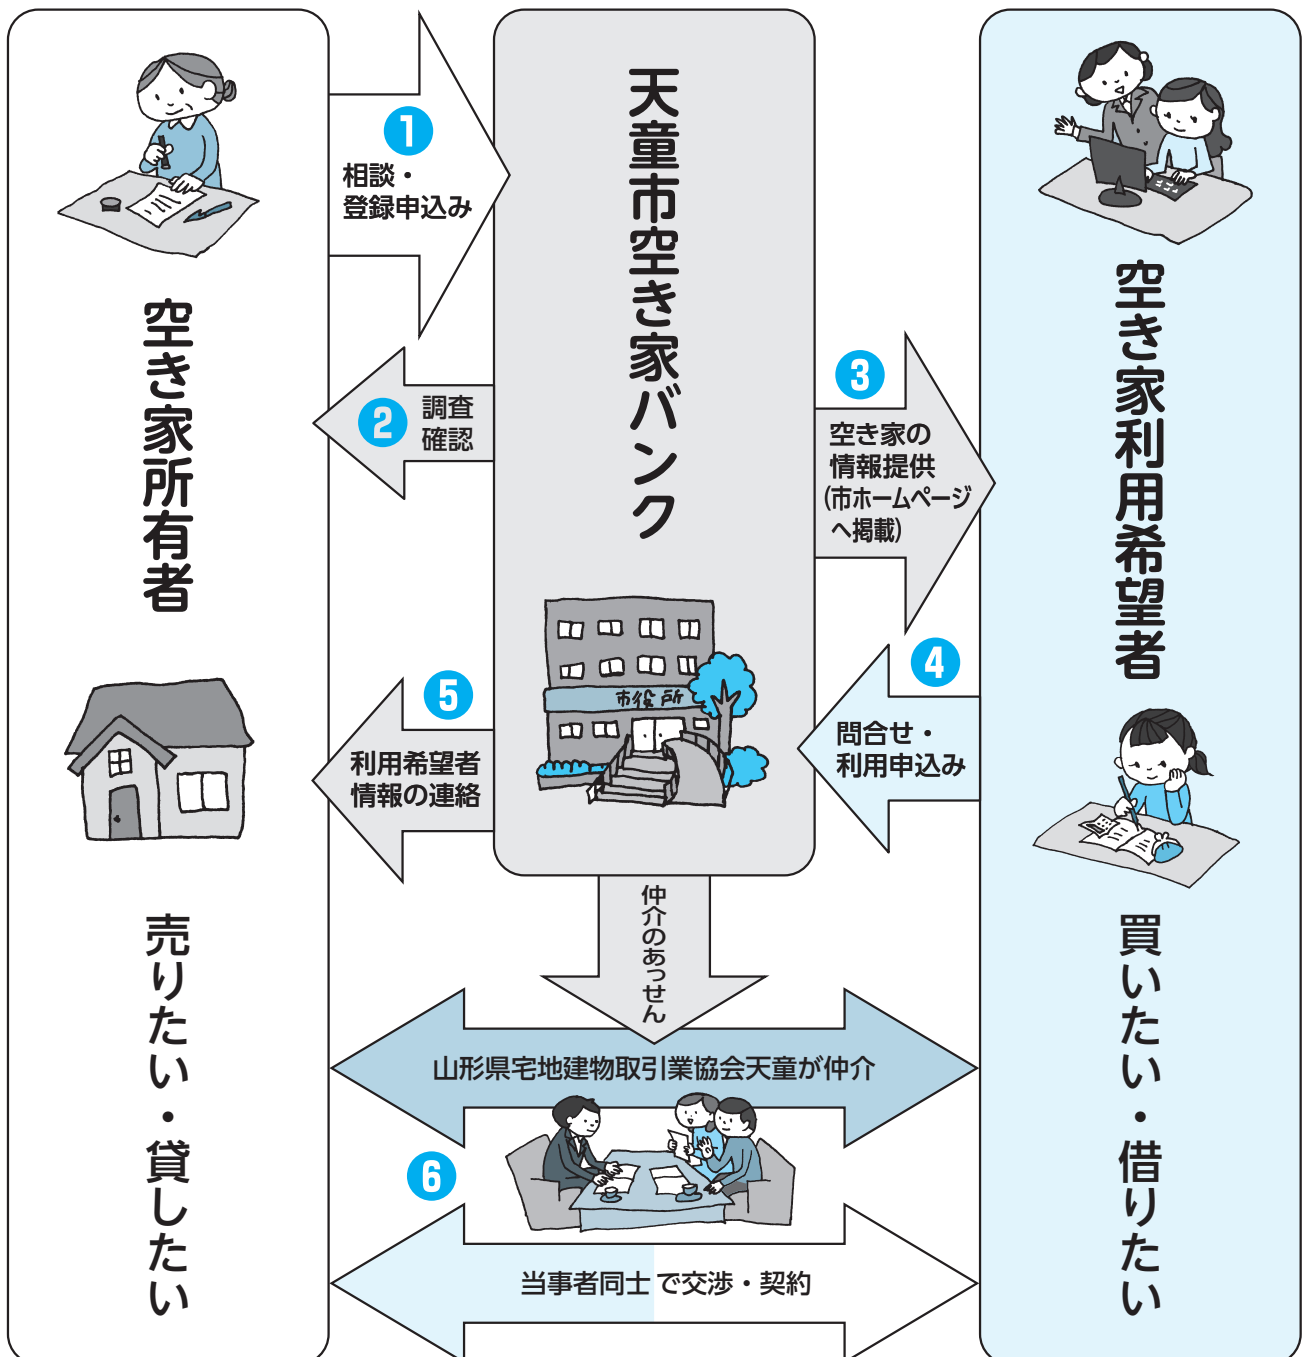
空き家所有者

売りたい・貸したい

1
相談・
登録申込み

2
調査
確認

天童市空き家バンク

市役所

5
利用希望者
情報の連絡

3
空き家の
情報提供
(市ホームページへ掲載)

4
問合せ・
利用申込み

空き家利用希望者

買いたい・借りたい

仲介のあっせん

山形県宅地建物取引業協会天童が仲介

6

当事者同士で交渉・契約